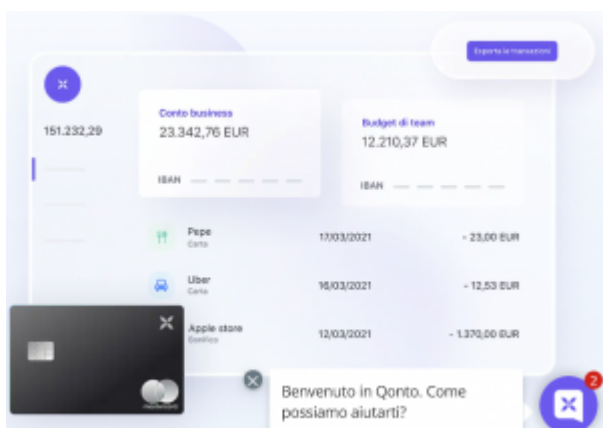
Esporta le transazioni

151.232,29

Conto business
23.342,76 EUR

IBAN

Budget di team
12.210,37 EUR

IBAN

Pepe
Carta
17/03/2021
- 23,00 EUR

Uber
Carta
16/03/2021
- 12,53 EUR

Apple store
Bonifico
12/03/2021
- 1.370,00 EUR

mastercard

Benvenuto in Qonto. Come possiamo aiutarti?

2